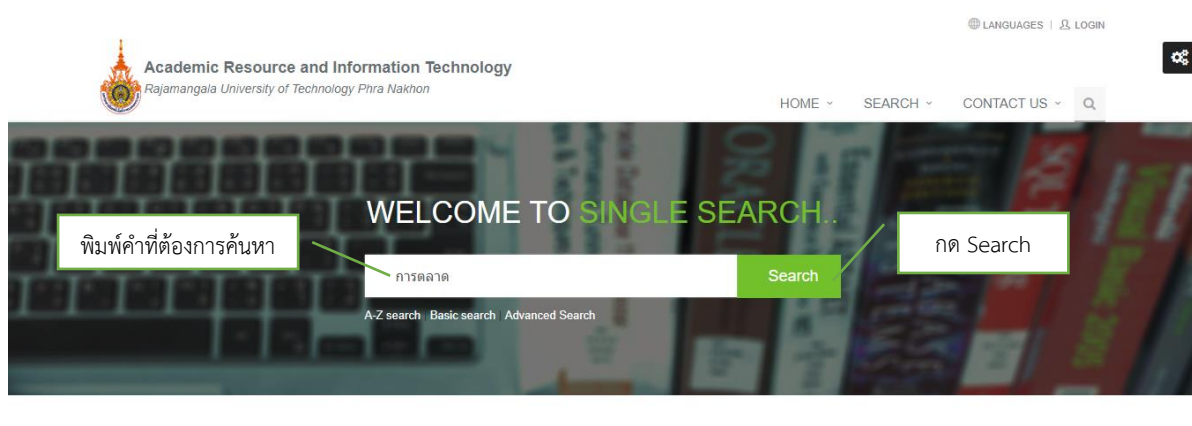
LANGUAGES | LOGIN

Academic Resource and Information Technology
Rajamangala University of Technology Phra Nakhon

HOME SEARCH CONTACT US

WELCOME TO SINGLE SEARCH..

พิมพ์คำที่ต้องการค้นหา

กด Search

การตลาด

Search

A-Z search | Basic search | Advanced Search